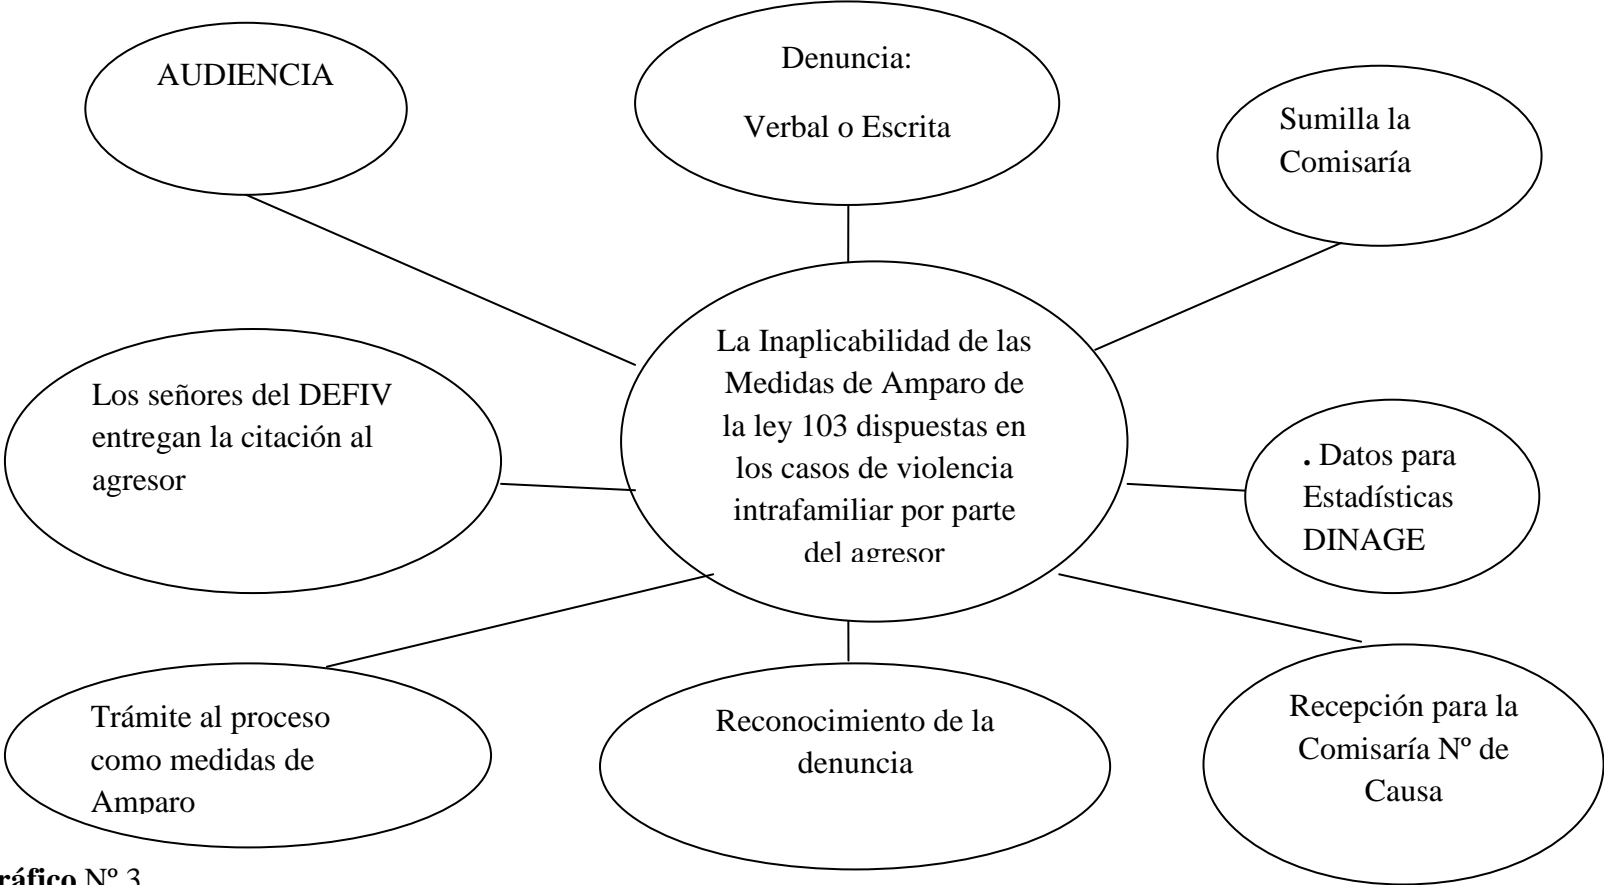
AUDIENCIA

Denuncia:

Verbal o Escrita

Sumilla la Comisaría

La Inaplicabilidad de las Medidas de Amparo de la ley 103 dispuestas en los casos de violencia intrafamiliar por parte del agresor

Los señores del DEFIV entregan la citación al agresor

. Datos para Estadísticas DINAGE

Trámite al proceso como medidas de Amparo

Reconocimiento de la denuncia

Recepción para la Comisaría Nº de Causa

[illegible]ráfico Nº 3